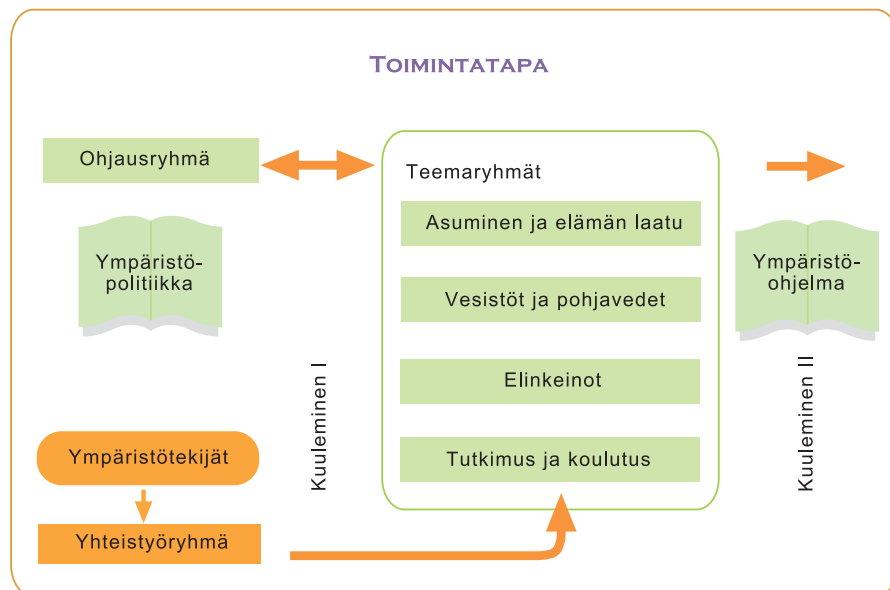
TOIMINTATAPA

Ohjausryhmä

Ympäristöpolitiikka

Ympäristötekijät

Yhteistyöryhmä

Kuuleminen I

Teemaryhmät

Asuminen ja elämän laatu

Vesistöt ja pohjavedet

Elinkeinot

Tutkimus ja koulutus

Ympäristöohjelma

Kuuleminen II